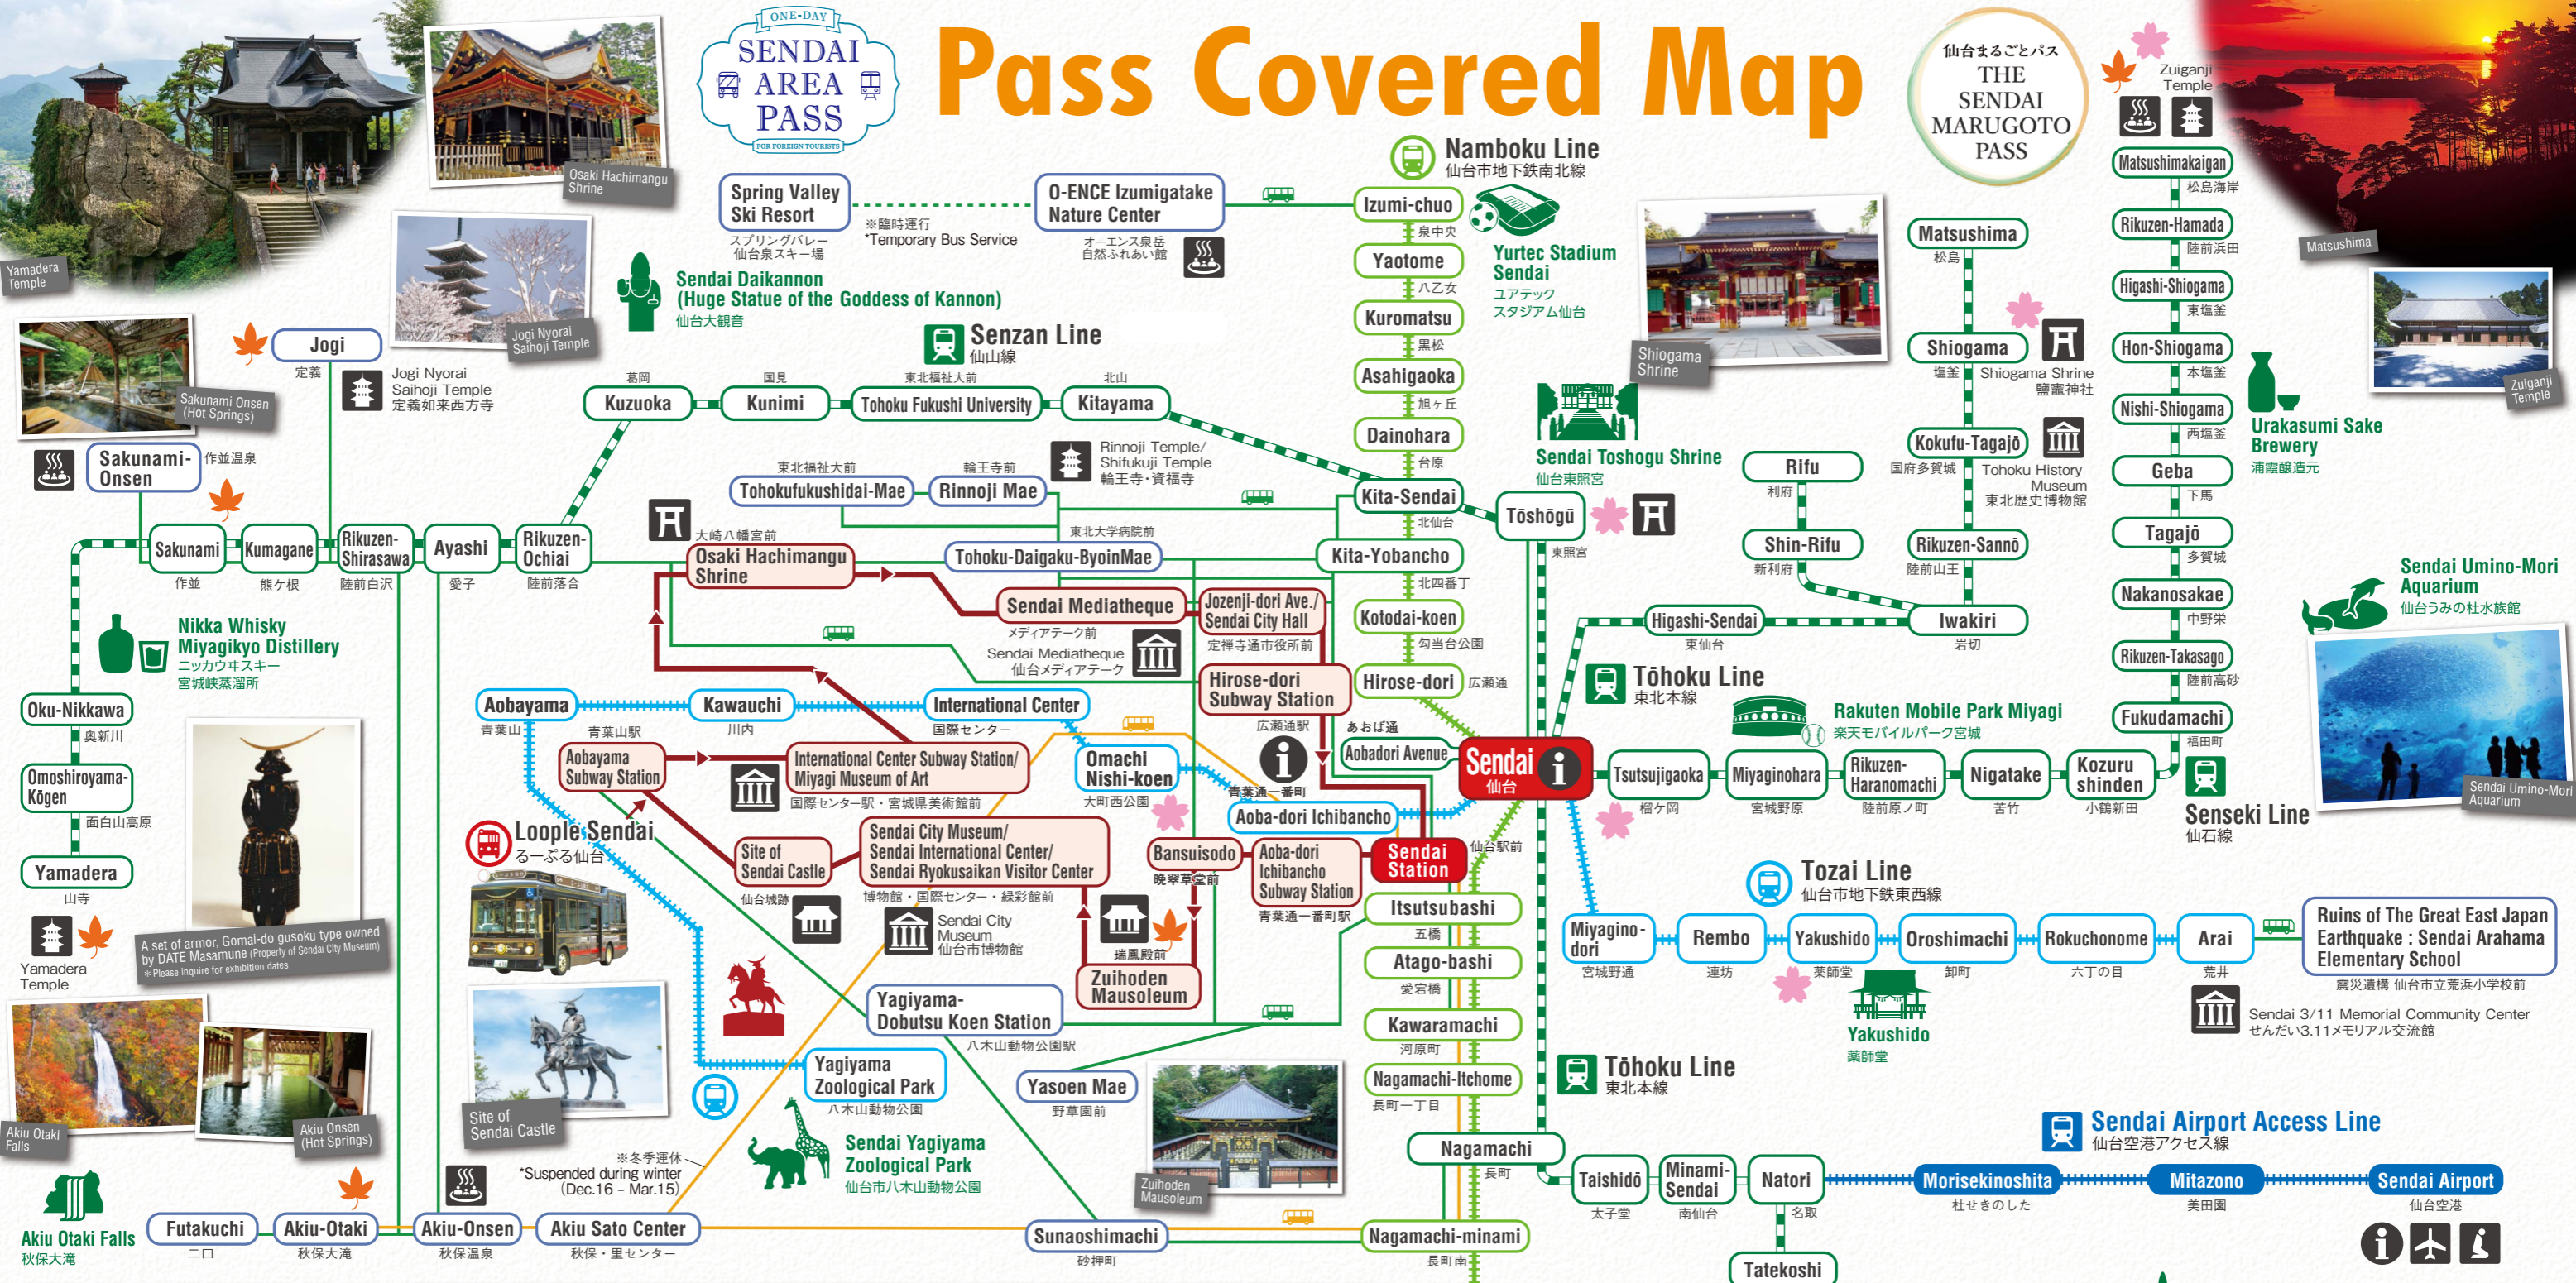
ONE-DAY
SENDAI AREA PASS
FOR FOREIGN TOURISTS

Pass Covered Map

仙台まるごとパス
THE SENDAI MARUGOTO PASS

Yamadera Temple
Osaki Hachimangu Shrine
Jogi Nyorai Saihoji Temple
Sakunami Onsen (Hot Springs)
Matsushima
Zuiganji Temple
Shiogama Shrine

Spring Valley Ski Resort
スプリングバレー仙台泉スキー場
※臨時運行
*Temporary Bus Service
O-ENCE Izumigatake Nature Center
オーエンス泉岳自然ふれあい館

Namboku Line
仙台市地下鉄南北線
Izumi-chuo 泉中央
Yaotome 八乙女
Kuromatsu 黒松
Asahigaoka 旭ヶ丘
Dainohara 台原
Kita-Sendai 北仙台
Kita-Yobancho 北四番丁
Kotodai-koen 勾当台公園
Hirose-dori 広瀬通
Sendai 仙台
Itsutsubashi 五橋
Atago-bashi 愛宕橋
Kawaramachi 河原町
Nagamachi-Itchome 長町一丁目
Nagamachi 長町
Nagamachi-minami 長町南

Yurtec Stadium Sendai
ユアテックスタジアム仙台

Sendai Daikannon
(Huge Statue of the Goddess of Kannon)
仙台大観音

Senzan Line
仙山線
Kuzuoka 葛岡
Kunimi 国見
Tohoku Fukushi University 東北福祉大前
Kitayama 北山
Jogi 定義
Jogi Nyorai Saihoji Temple
定義如来西方寺
Sakunami-Onsen 作並温泉
Sakunami 作並
Kumagane 熊ヶ根
Rikuzen-Shirasawa 陸前白沢
Ayashi 愛子
Rikuzen-Ochiai 陸前落合
Tohokufukushidai-Mae 東北福祉大前
Rinnoji Mae 輪王寺前
Rinnoji Temple/ Shifukuji Temple
輪王寺・資福寺
大崎八幡宮前
Osaki Hachimangu Shrine
東北大学病院前
Tohoku-Daigaku-ByoinMae
Sendai Mediatheque
メディアテーク前
Sendai Mediatheque
仙台メディアテーク
Jozenji-dori Ave./ Sendai City Hall
定禅寺通市役所前
Hirose-dori Subway Station
広瀬通駅
あおば通
Aobadori Avenue

Nikka Whisky Miyagikyo Distillery
ニッカウヰスキー宮城峡蒸溜所

Oku-Nikkawa 奥新川
Omoshiroyama-Kogen 面白山高原
Yamadera 山寺
Yamadera Temple

Aobayama 青葉山
Kawauchi 川内
International Center 国際センター
Aobayama Subway Station
青葉山駅
International Center Subway Station/ Miyagi Museum of Art
国際センター駅・宮城県美術館
Omachi Nishi-koen 大町西公園
青葉通一番町
Aoba-dori Ichibancho
Sendai Station 仙台駅前

Loople Sendai
るーぷる仙台

Site of Sendai Castle
仙台城跡
Sendai City Museum/ Sendai International Center/ Sendai Ryokusaikan Visitor Center
博物館・国際センター・緑彩館前
Sendai City Museum
仙台市博物館
Bansuisodo 晩翠草堂前
Aoba-dori Ichibancho Subway Station
青葉通一番町駅
瑞鳳殿前
Zuihoden Mausoleum

A set of armor, Gomai-do gusoku type owned by DATE Masamune (Property of Sendai City Museum)
*Please inquire for exhibition dates

Yagiyama-Dobutsu Koen Station
八木山動物公園駅
Yagiyama Zoological Park
八木山動物公園
Yasoen Mae 野草園前
Sendai Yagiyama Zoological Park
仙台市八木山動物公園
Site of Sendai Castle
Zuihoden Mausoleum

Akiu Otaki Falls
Akiu Onsen (Hot Springs)
※冬季運休
*Suspended during winter (Dec.16 - Mar.15)

Akiu Otaki Falls
秋保大滝
Futakuchi 二口
Akiu-Otaki 秋保大滝
Akiu-Onsen 秋保温泉
Akiu Sato Center 秋保・里センター
Sunaoshimachi 砂押町

Sendai Toshogu Shrine
仙台東照宮
Toshogu 東照宮

Rifu 利府
Shin-Rifu 新利府
Matsushima 松島
Shiogama 塩釜
Shiogama Shrine
鹽竈神社
Kokufu-Tagajo 国府多賀城
Tohoku History Museum
東北歴史博物館
Rikuzen-Sanno 陸前山王
Iwakiri 岩切
Higashi-Sendai 東仙台

Matsushimakaigan 松島海岸
Rikuzen-Hamada 陸前浜田
Higashi-Shiogama 東塩釜
Hon-Shiogama 本塩釜
Nishi-Shiogama 西塩釜
Geba 下馬
Tagajo 多賀城
Nakanosakae 中野栄
Rikuzen-Takasago 陸前高砂
Fukudamachi 福田町

Urakasumi Sake Brewery
浦霞醸造元

Sendai Umino-Mori Aquarium
仙台うみの杜水族館
Sendai Umino-Mori Aquarium

Tohoku Line
東北本線
Rakuten Mobile Park Miyagi
楽天モバイルパーク宮城
Tsutsujigaoka 榴ヶ岡
Miyaginohara 宮城野原
Rikuzen-Haranomachi 陸前原ノ町
Nigatake 苦竹
Kozurushinden 小鶴新田
Senseki Line
仙石線

Tozai Line
仙台市地下鉄東西線
Miyagino-dori 宮城野通
Rembo 連坊
Yakushido 薬師堂
Oroshimachi 卸町
Rokuchonome 六丁の目
Arai 荒井
Yakushido 薬師堂
Ruins of The Great East Japan Earthquake : Sendai Arahama Elementary School
震災遺構 仙台市立荒浜小学校
Sendai 3/11 Memorial Community Center
せんだい3.11メモリアル交流館

Tohoku Line
東北本線
Taishido 太子堂
Minami-Sendai 南仙台
Natori 名取
Tatekoshi

Sendai Airport Access Line
仙台空港アクセス線
Morisekinoshita 杜せきのした
Mitazono 美田園
Sendai Airport 仙台空港